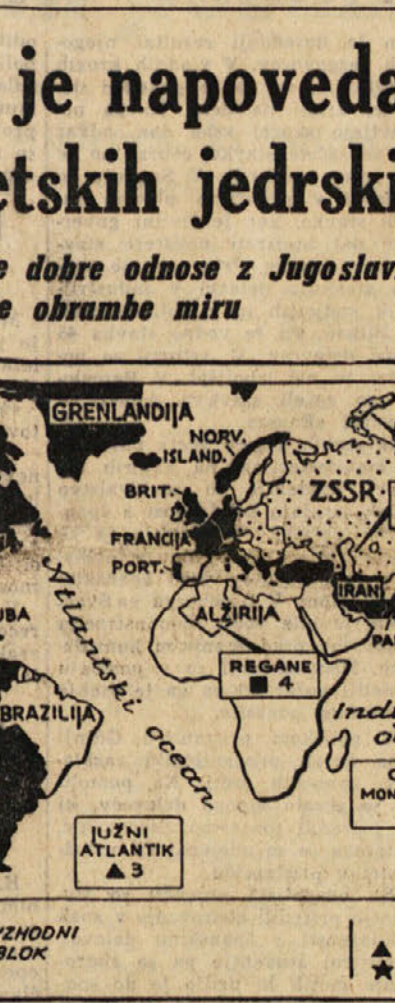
je napoveda
etskih jedrski

e dobre odnose z Jugoslav
e obrambe miru

GRENLANDIJA
NORV.
ISLAND.
BRIT.
ZSSR
FRANCIJA
PORT.
Atlantski ocean
UBA
ALŽIRIJA
IRAN
PA
REGANE
■ 4
BRAZILIJA
Ind
o
MON
JUŽNI ATLANTIK
▲ 3

VZHODNI
BLOK
▲
★